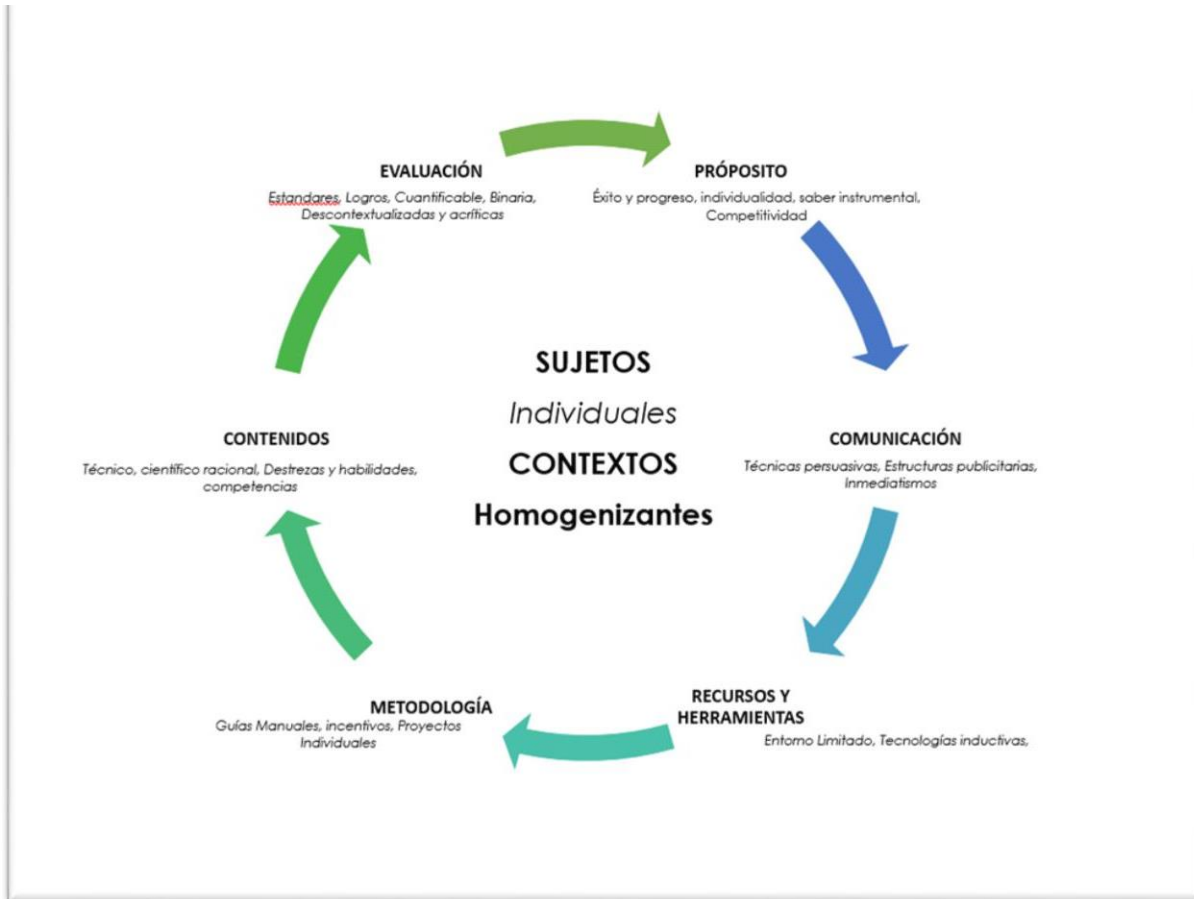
EVALUACIÓN
Estandares, Logros, Cuantificable, Binaria, Descontextualizadas y acríticas

PRÓPOSITO
Éxito y progreso, individualidad, saber instrumental, Competitividad

SUJETOS
Individuales
CONTEXTOS
Homogenizantes

CONTENIDOS
Técnico, científico racional, Destrezas y habilidades, competencias

COMUNICACIÓN
Técnicas persuasivas, Estructuras publicitarias, Inmediatismos

METODOLOGÍA
Guías Manuales, incentivos, Proyectos Individuales

RECURSOS Y HERRAMIENTAS
Entorno Limitado, Tecnologías inductivas,